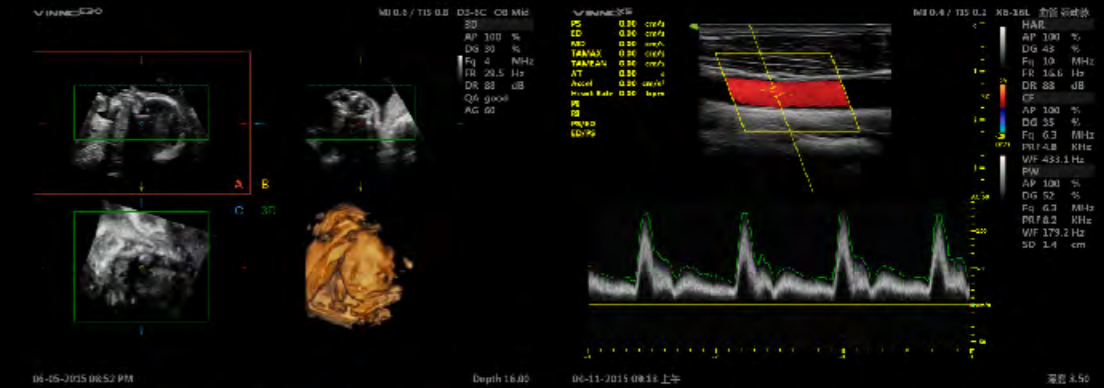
VINNO E20

MI 0.6 / TIS 0.8 D3-1C OB Mid

3D
AP 100 %
DG 30 %
Fq 4 MHz
FR 29.5 Hz
DR 88 dB
QA good
AG 60

A B
C 3D

06-05-2015 08:52 PM

Depth 16.00

VINNO

PS 0.00 cm/s
ED 0.00 cm/s
MD 0.00 cm/s
TAMAX 0.00 cm/s
TAMEAN 0.00 cm/s
AT 0.00 s
Accel 0.00 cm/s²
Heart Rate 0.00 bpm
PI
RI
PS/ED
ED/PS

MI 0.4 / TIS 0.1 X6-16L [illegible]

HAR
AP 100 %
DG 43 %
Fq 10 MHz
FR 16.6 Hz
DR 88 dB
CF
AP 100 %
DG 35 %
Fq 6.3 MHz
PRF 4.8 KHz
WF 433.1 Hz
PW
AP 100 %
DG 52 %
Fq 6.3 MHz
PRF 8.2 KHz
WF 179.2 Hz
SD 1.4 cm

06-11-2015 08:18 上午

深度 3.50